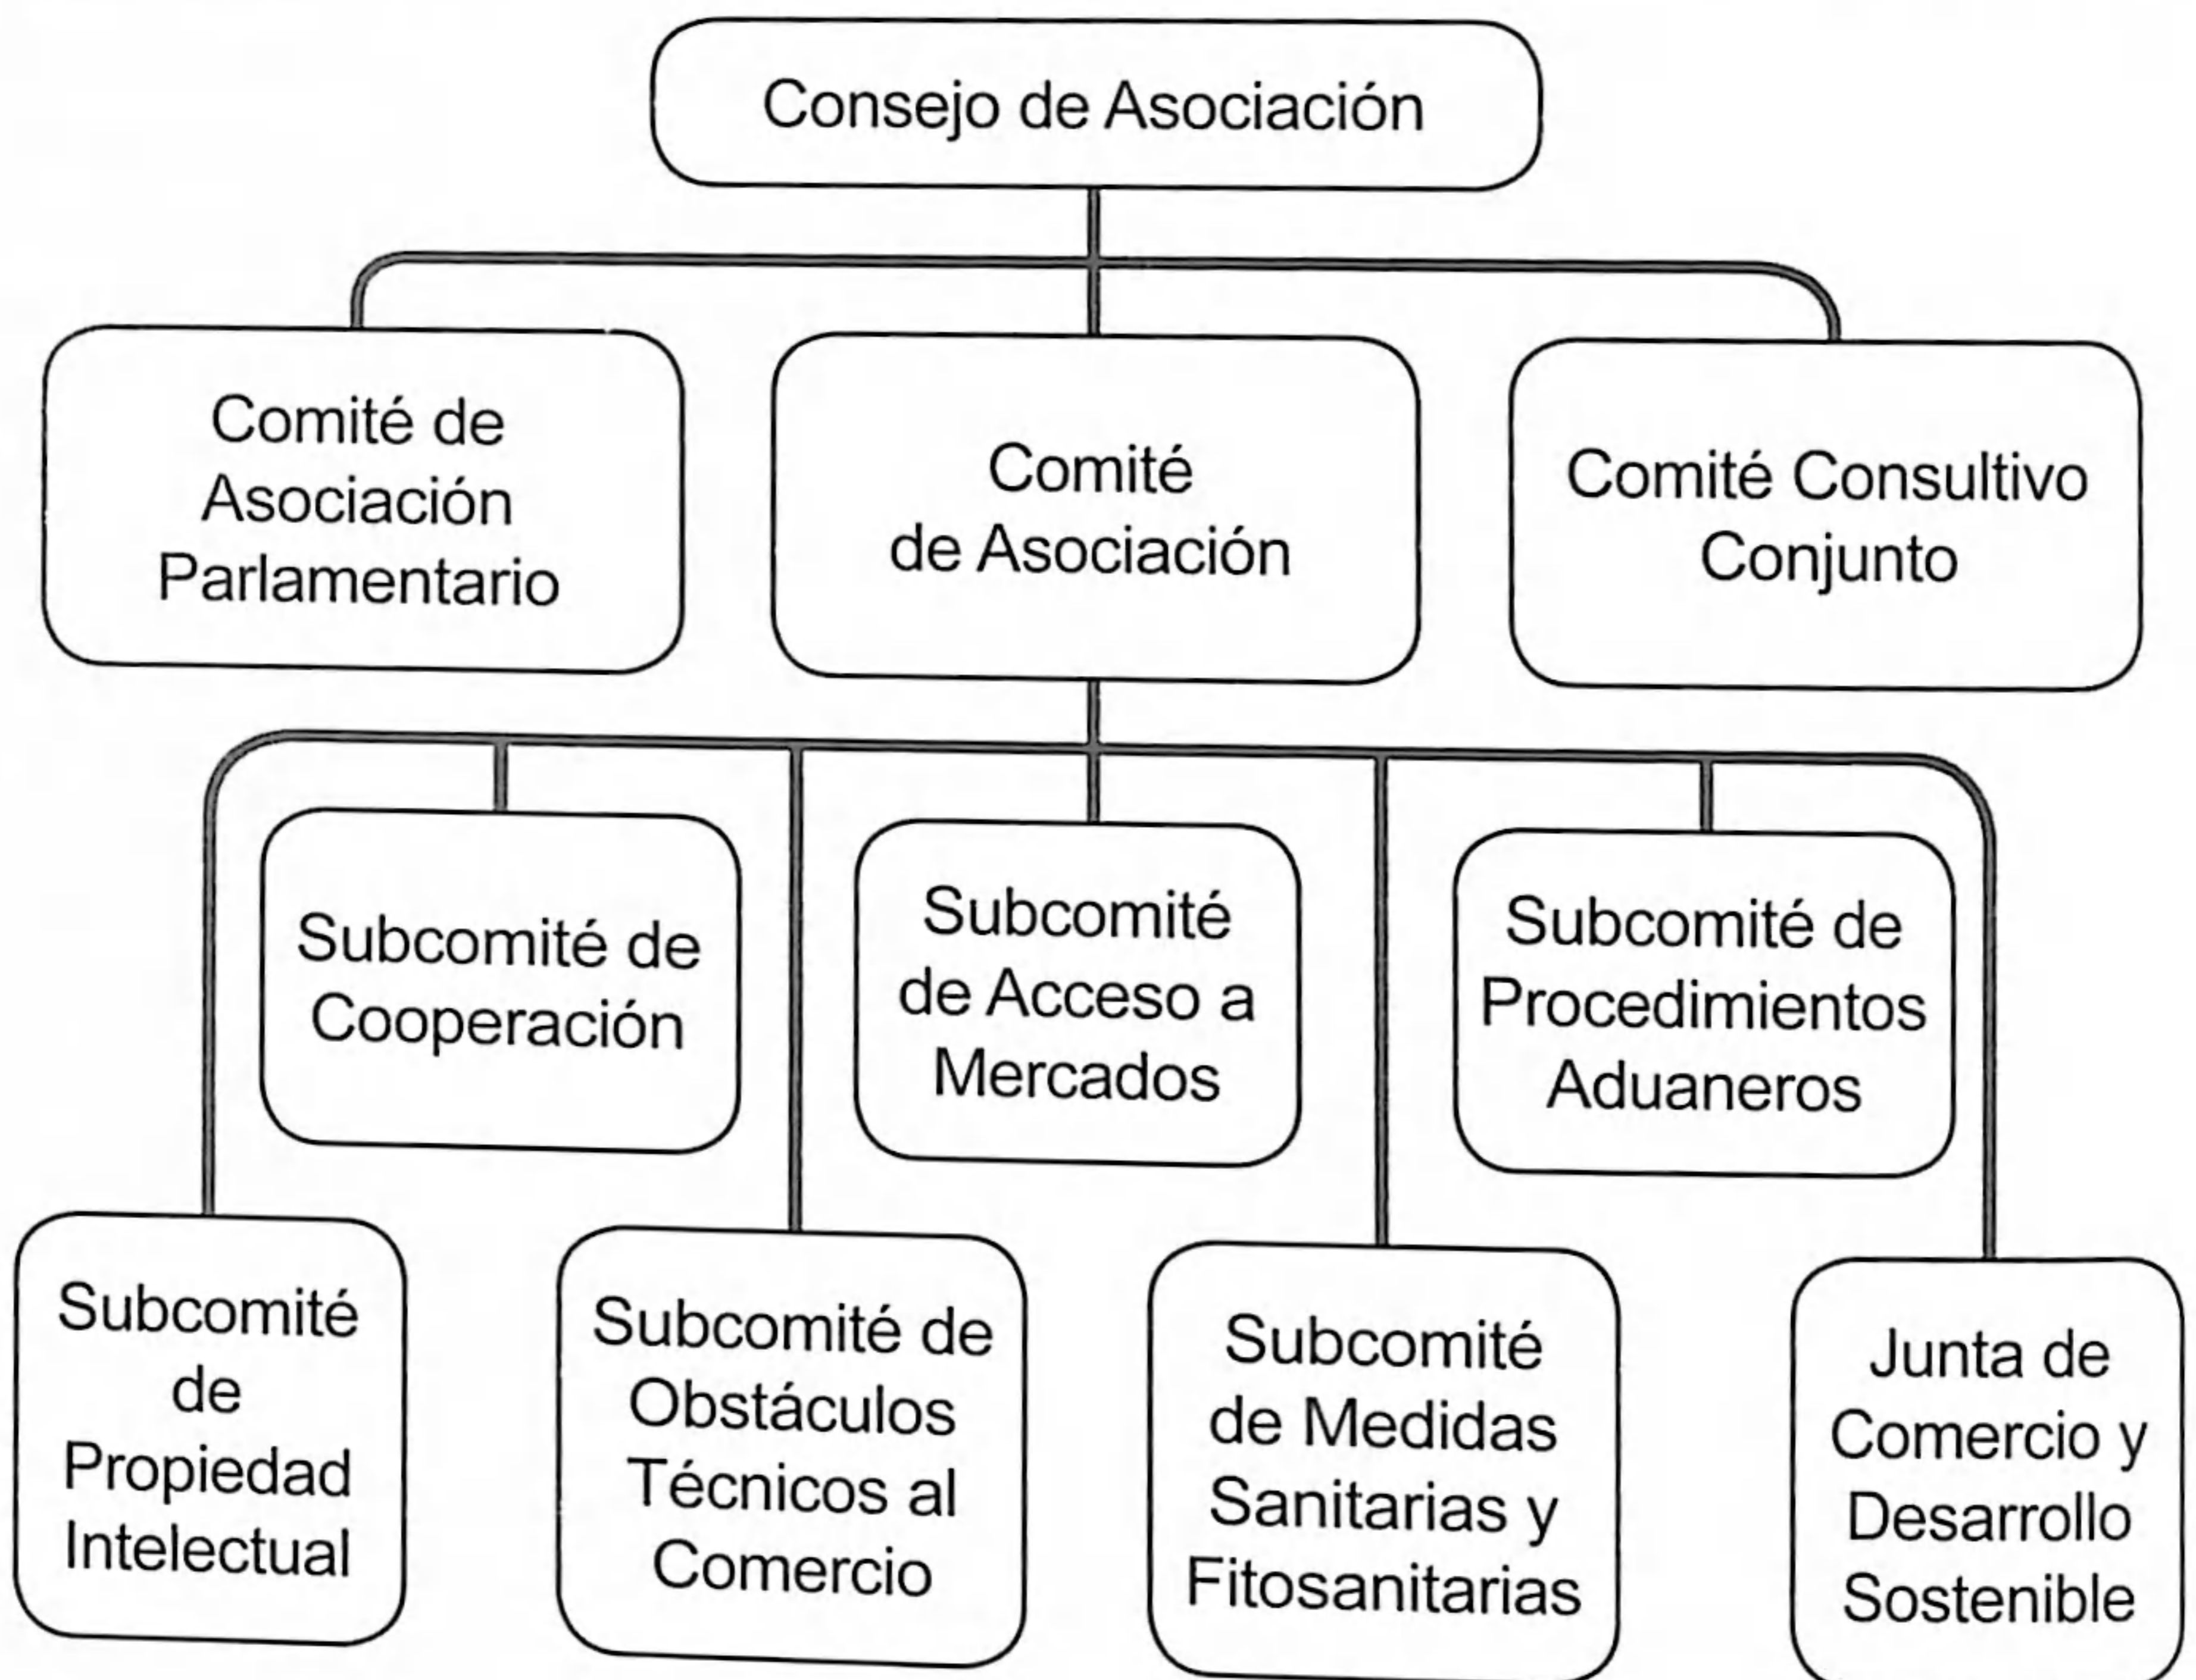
Consejo de Asociación

Comité de Asociación Parlamentario

Comité de Asociación

Comité Consultivo Conjunto

Subcomité de Cooperación

Subcomité de Acceso a Mercados

Subcomité de Procedimientos Aduaneros

Subcomité de Propiedad Intelectual

Subcomité de Obstáculos Técnicos al Comercio

Subcomité de Medidas Sanitarias y Fitosanitarias

Junta de Comercio y Desarrollo Sostenible